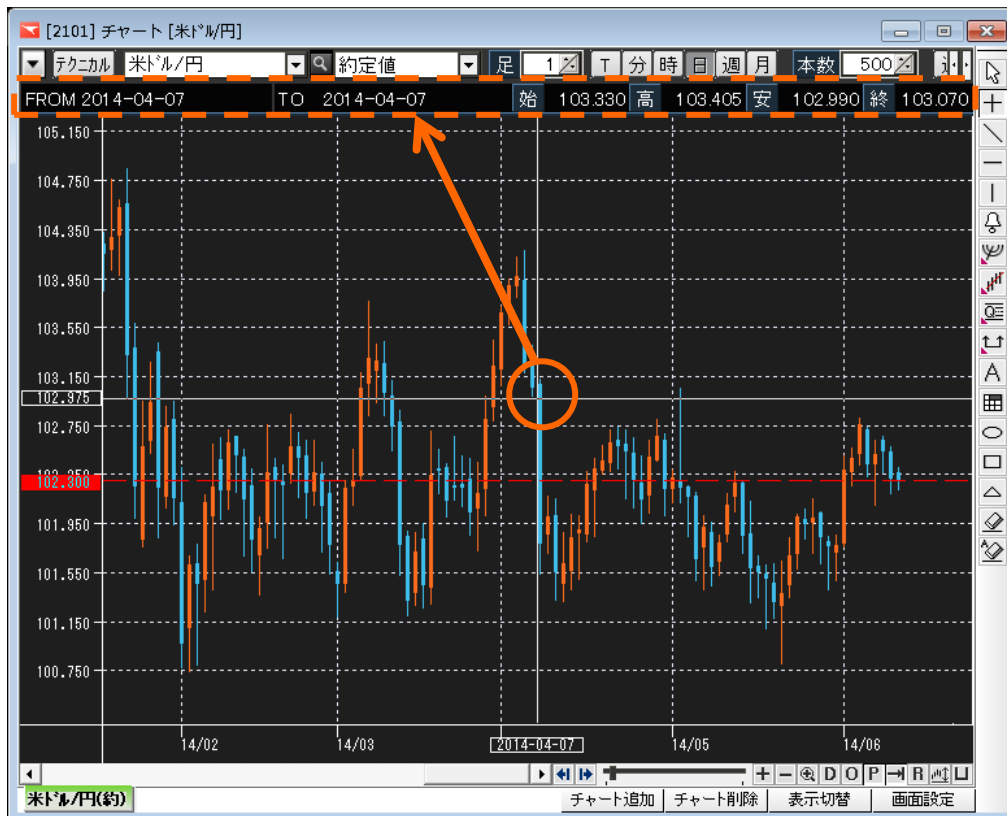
[2101] チャート [米ドル/円]

テクニカル 米ドル/円 約定値 足 1 T 分 時 日 週 月 本数 500

FROM 2014-04-07 TO 2014-04-07 始 103.330 高 103.405 安 102.990 終 103.070

105.150
104.750
104.350
103.950
103.550
103.150
102.975
102.750
102.350
102.300
101.950
101.550
101.150
100.750

14/02 14/03 2014-04-07 14/05 14/06

D O P R

米ドル/円(約)

チャート追加 チャート削除 表示切替 画面設定